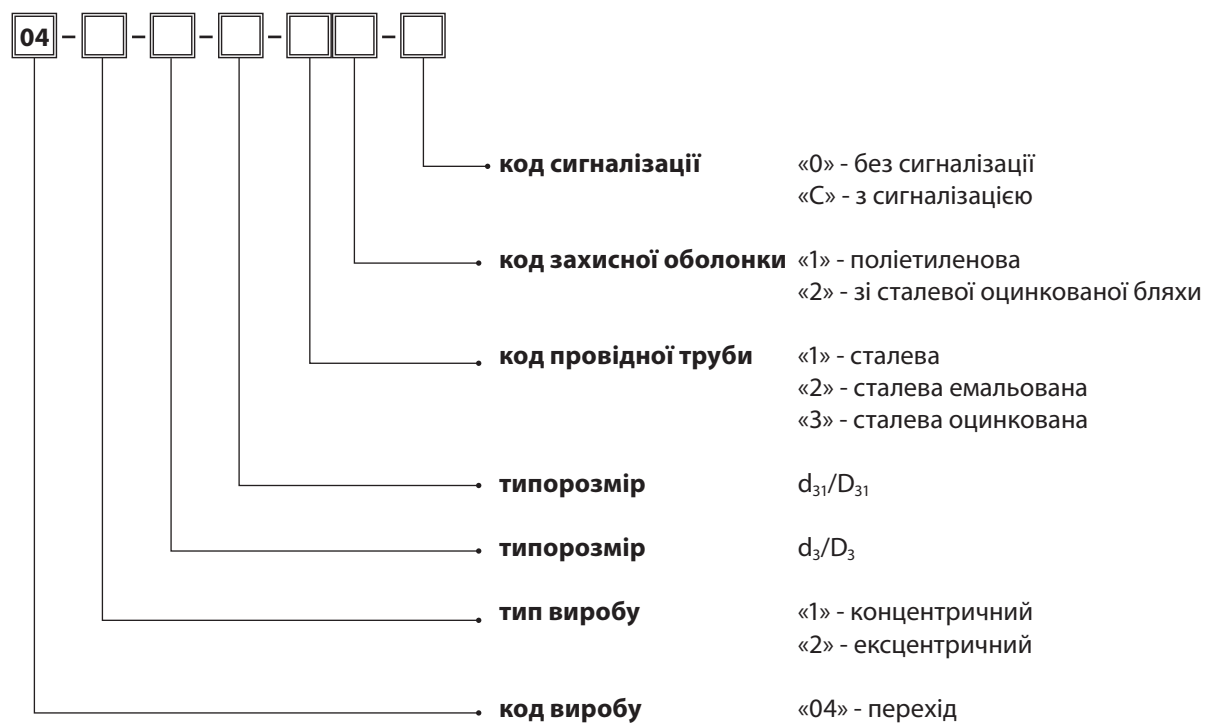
04 – □ – □ – □ – □□ – □

код сигналізації «0» - без сигналізації
«С» - з сигналізацією

код захисної оболонки «1» - поліетиленова
«2» - зі сталевої оцинкованої бляхи

код провідної труби «1» - сталева
«2» - сталева емальована
«3» - сталева оцинкована

типорозмір $d_{31}/D_{31}$

типорозмір $d_3/D_3$

тип виробу «1» - концентричний
«2» - ексцентричний

код виробу «04» - перехід